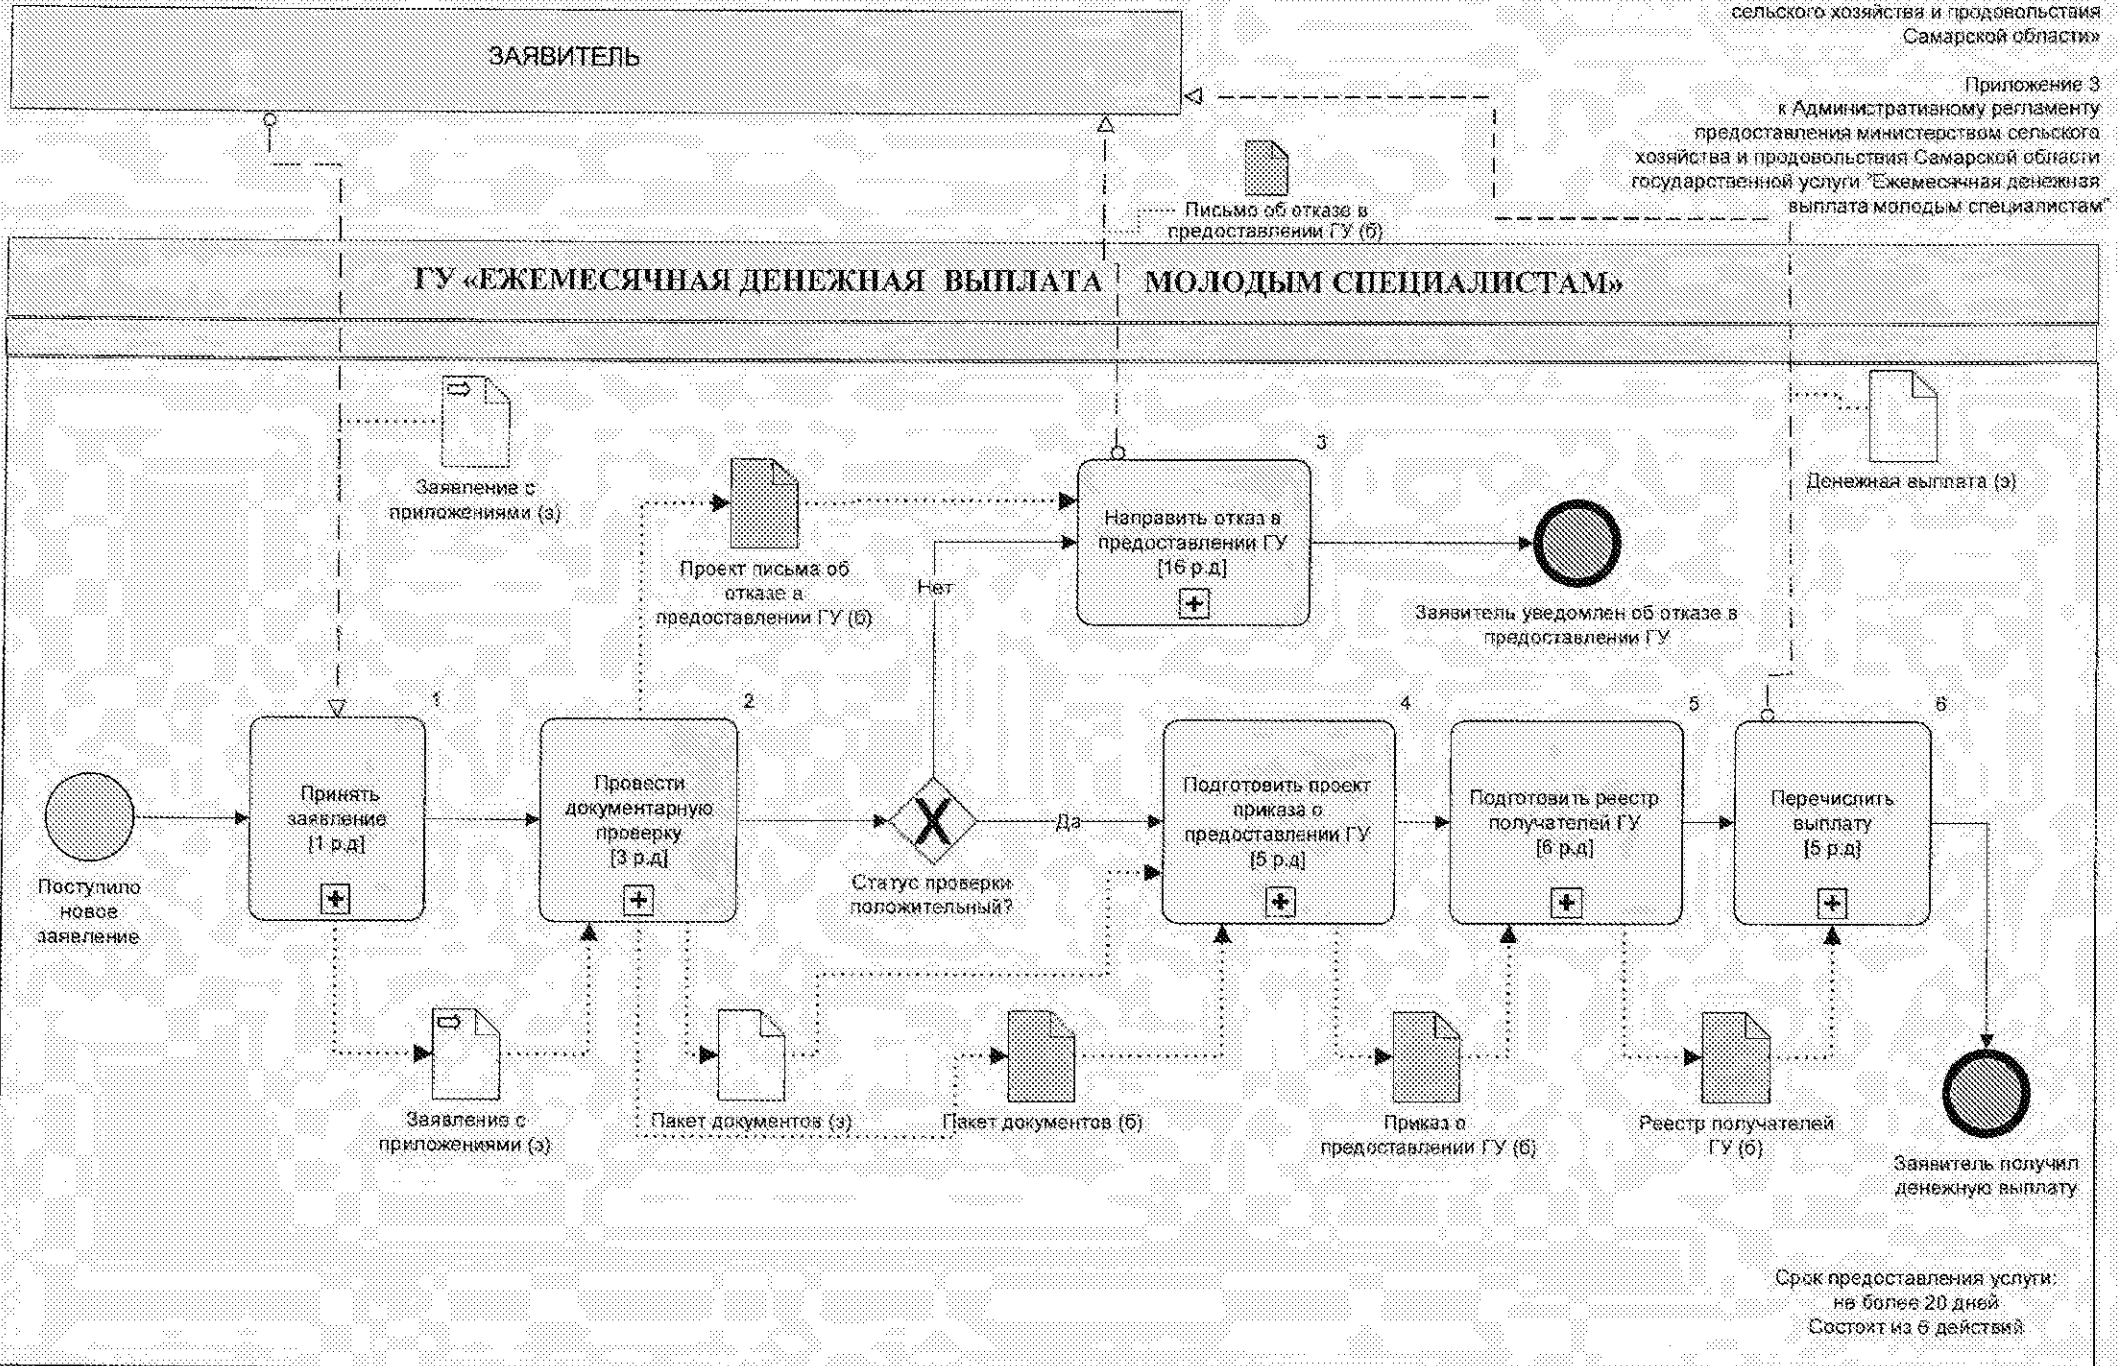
сельского хозяйства и продовольствия Самарской области»

Приложение 3
к Административному регламенту предоставления министерством сельского хозяйства и продовольствия Самарской области государственной услуги "Ежемесячная денежная выплата молодым специалистам"

ЗАЯВИТЕЛЬ

Письмо об отказе в предоставлении ГУ (б)

ГУ «ЕЖЕМЕСЯЧНАЯ ДЕНЕЖНАЯ ВЫПЛАТА МОЛОДЫМ СПЕЦИАЛИСТАМ»

Заявление с приложениями (э)

Проект письма об отказе в предоставлении ГУ (б)

3

Направить отказ в предоставлении ГУ [16 р.д]

Нет

Заявитель уведомлен об отказе в предоставлении ГУ

Денежная выплата (э)

1

Поступило новое заявление

Принять заявление [1 р.д]

2

Провести документарную проверку [3 р.д]

Статус проверки положительный?

Да

4

Подготовить проект приказа о предоставлении ГУ [5 р.д]

5

Подготовить реестр получателей ГУ [6 р.д]

6

Перечислить выплату [5 р.д]

Заявления с приложениями (э)

Пакет документов (э)

Пакет документов (б)

Приказ о предоставлении ГУ (б)

Реестр получателей ГУ (б)

Заявитель получил денежную выплату

Срок предоставления услуги: не более 20 дней
Состоит из 6 действий